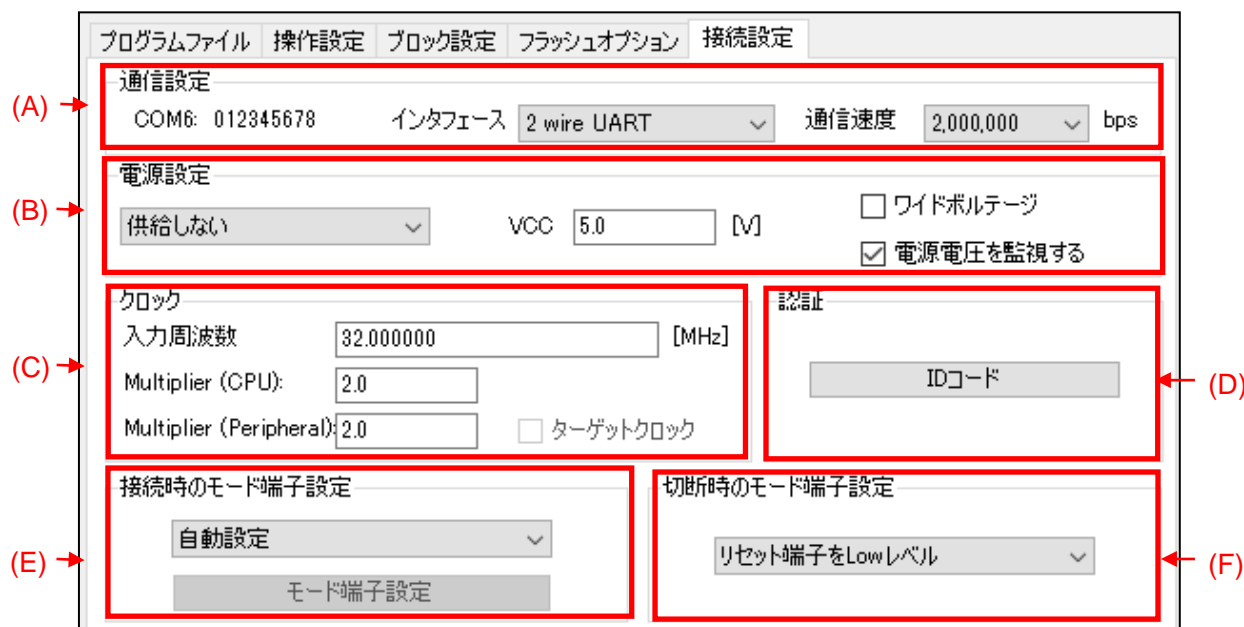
プログラムファイル 操作設定 ブロック設定 フラッシュオプション 接続設定

(A) 通信設定
COM6: 012345678 インタフェース 2 wire UART 通信速度 2,000,000 bps

(B) 電源設定
供給しない VCC 5.0 [V] ワイドボルテージ 電源電圧を監視する

(C) クロック
入力周波数 32.000000 [MHz]
Multiplier (CPU): 2.0
Multiplier (Peripheral): 2.0 ターゲットクロック

(D) 認証
IDコード

(E) 接続時のモード端子設定
自動設定
モード端子設定

(F) 切断時のモード端子設定
リセット端子をLowレベル